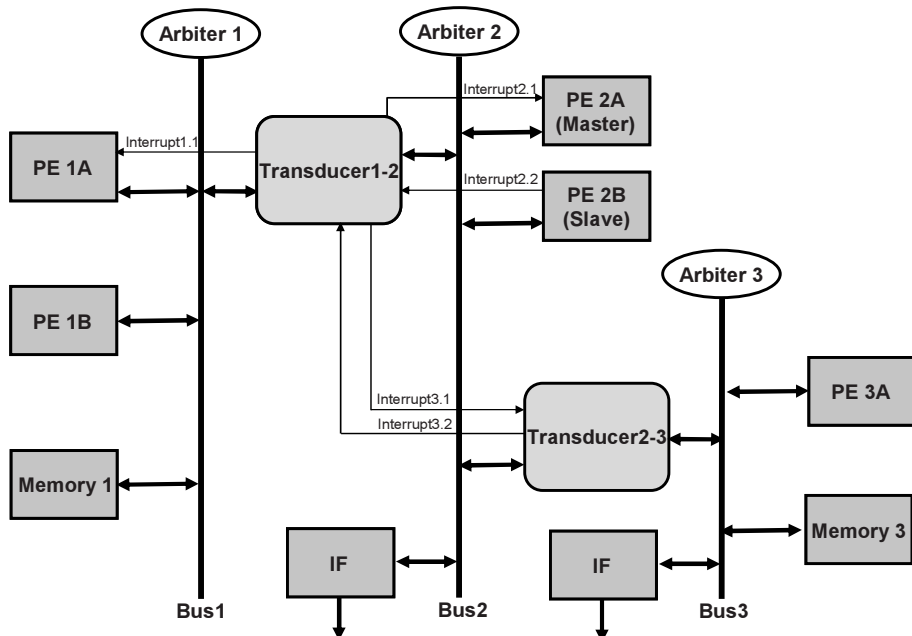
Arbiter 1

Arbiter 2

Interrupt2.1

PE 2A (Master)

Interrupt1.1

PE 1A

Transducer1-2

Interrupt2.2

PE 2B (Slave)

Arbiter 3

PE 1B

Interrupt3.1

PE 3A

Interrupt3.2

Transducer2-3

Memory 1

Memory 3

IF

IF

Bus1

Bus2

Bus3